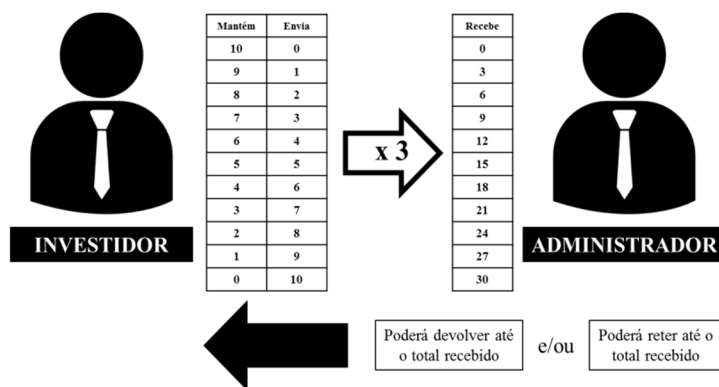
| Mantém | Envia |
|---|---|
| 10 | 0 |
| 9 | 1 |
| 8 | 2 |
| 7 | 3 |
| 6 | 4 |
| 5 | 5 |
| 4 | 6 |
| 3 | 7 |
| 2 | 8 |
| 1 | 9 |
| 0 | 10 |

x 3

| Recebe |
|---|
| 0 |
| 3 |
| 6 |
| 9 |
| 12 |
| 15 |
| 18 |
| 21 |
| 24 |
| 27 |
| 30 |

INVESTIDOR

ADMINISTRADOR

Poderá devolver até o total recebido

e/ou

Poderá reter até o total recebido